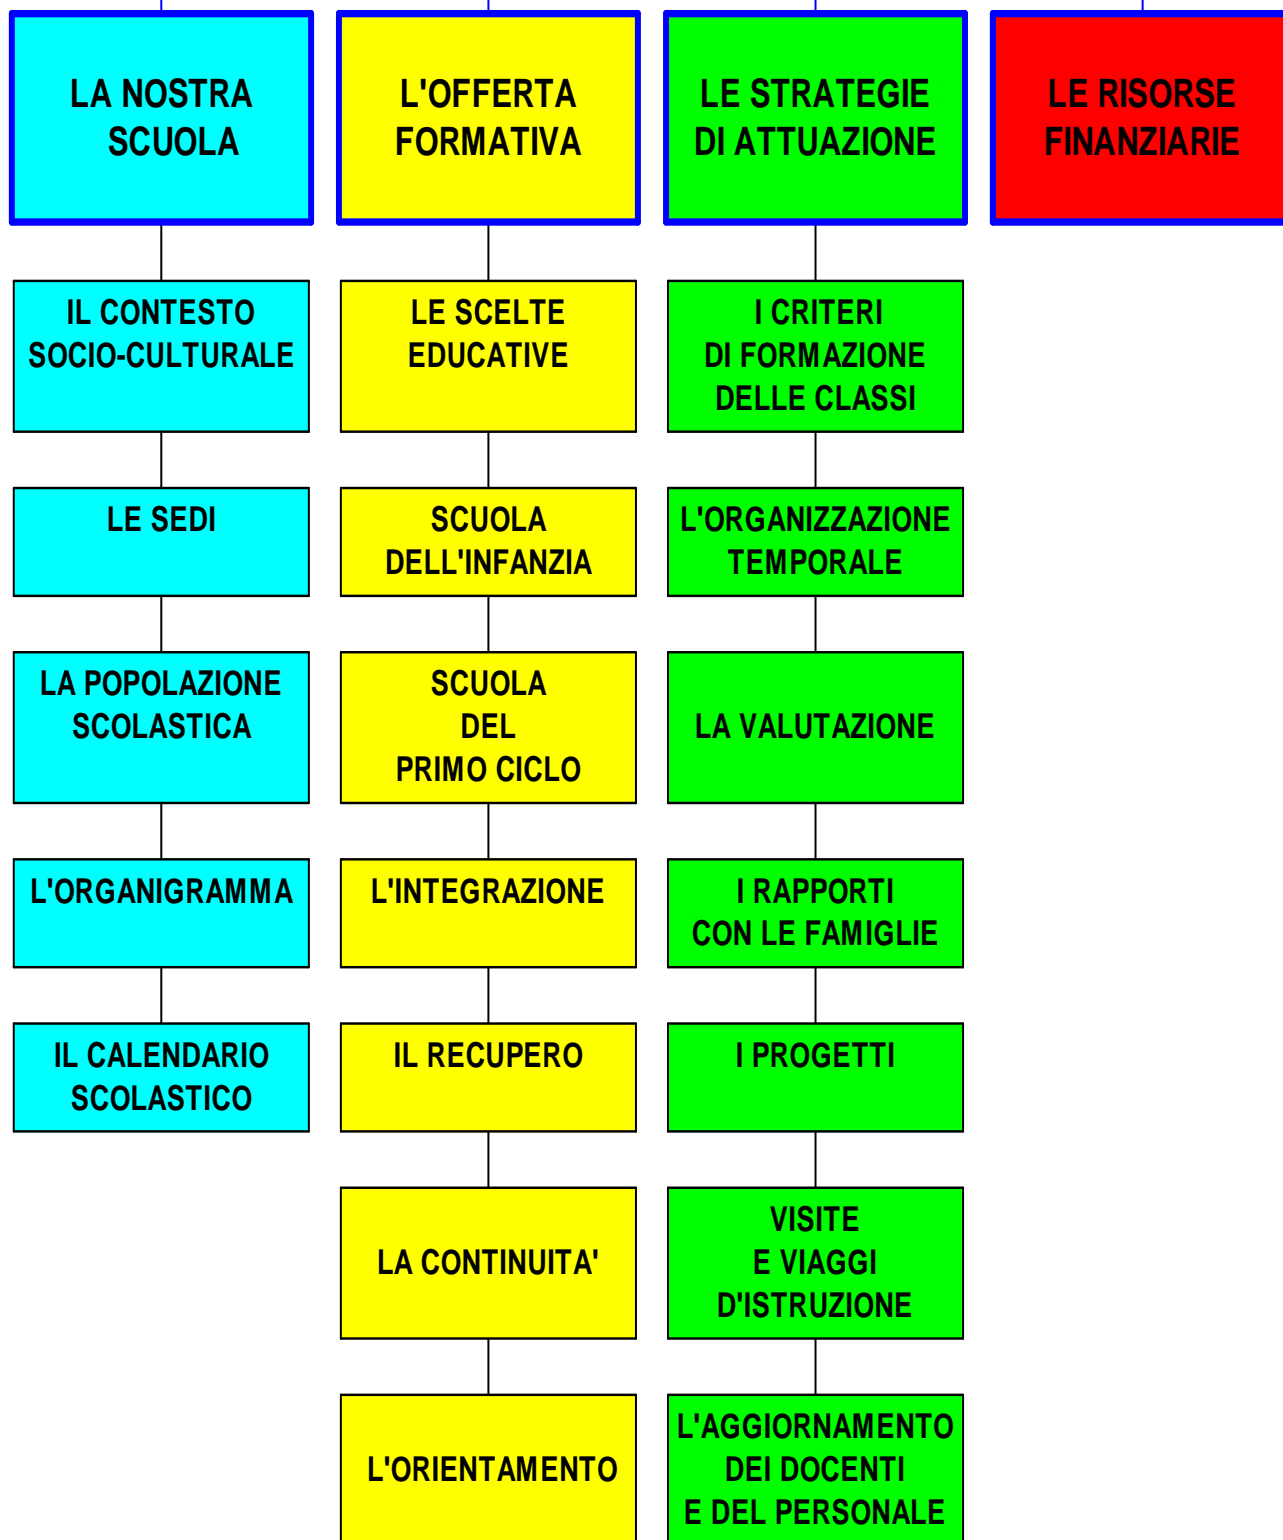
LA NOSTRA SCUOLA

IL CONTESTO SOCIO-CULTURALE

LE SEDI

LA POPOLAZIONE SCOLASTICA

L'ORGANIGRAMMA

IL CALENDARIO SCOLASTICO

L'OFFERTA FORMATIVA

LE SCELTE EDUCATIVE

SCUOLA DELL'INFANZIA

SCUOLA DEL PRIMO CICLO

L'INTEGRAZIONE

IL RECUPERO

LA CONTINUITA'

L'ORIENTAMENTO

LE STRATEGIE DI ATTUAZIONE

I CRITERI DI FORMAZIONE DELLE CLASSI

L'ORGANIZZAZIONE TEMPORALE

LA VALUTAZIONE

I RAPPORTI CON LE FAMIGLIE

I PROGETTI

VISITE E VIAGGI D'ISTRUZIONE

L'AGGIORNAMENTO DEI DOCENTI E DEL PERSONALE

LE RISORSE FINANZIARIE